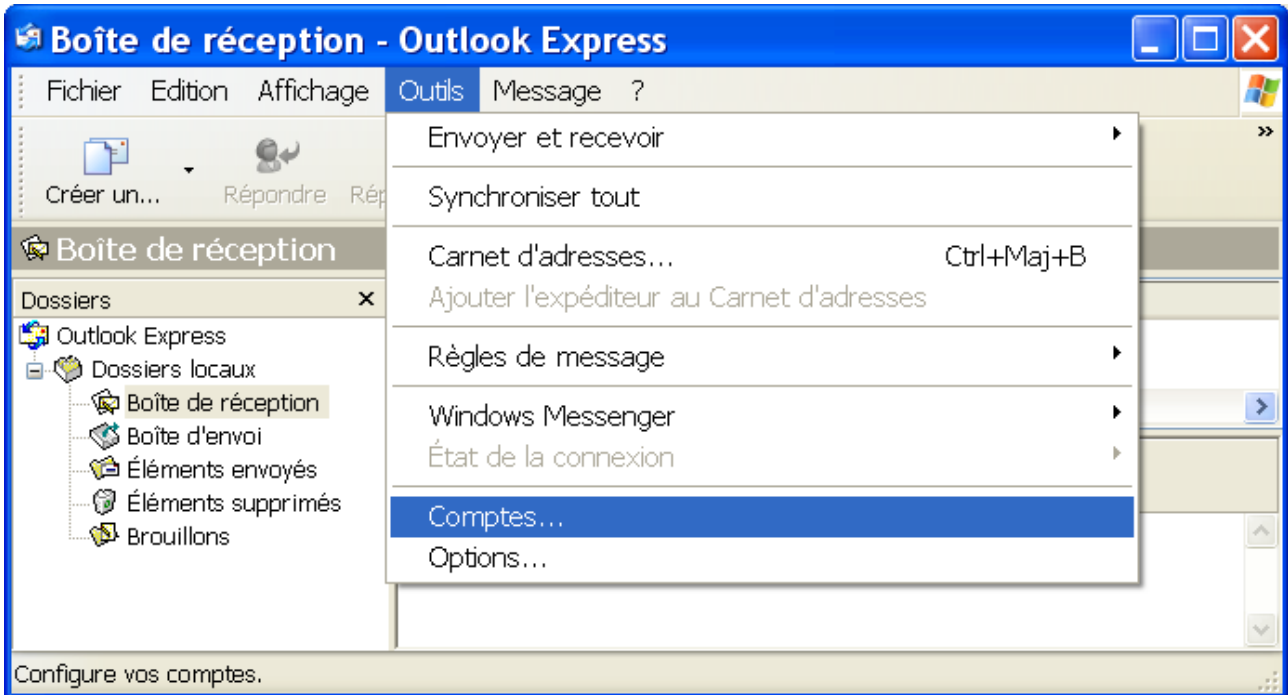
Boîte de réception - Outlook Express

Fichier Edition Affichage Outils Message ?

Créer un... Répondre Ré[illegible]

Boîte de réception

Dossiers ×

Outlook Express
Dossiers locaux
Boîte de réception
Boîte d'envoi
Éléments envoyés
Éléments supprimés
Brouillons

Envoyer et recevoir
Synchroniser tout
Carnet d'adresses... Ctrl+Maj+B
Ajouter l'expéditeur au Carnet d'adresses
Règles de message
Windows Messenger
État de la connexion
Comptes...
Options...

Configure vos comptes.